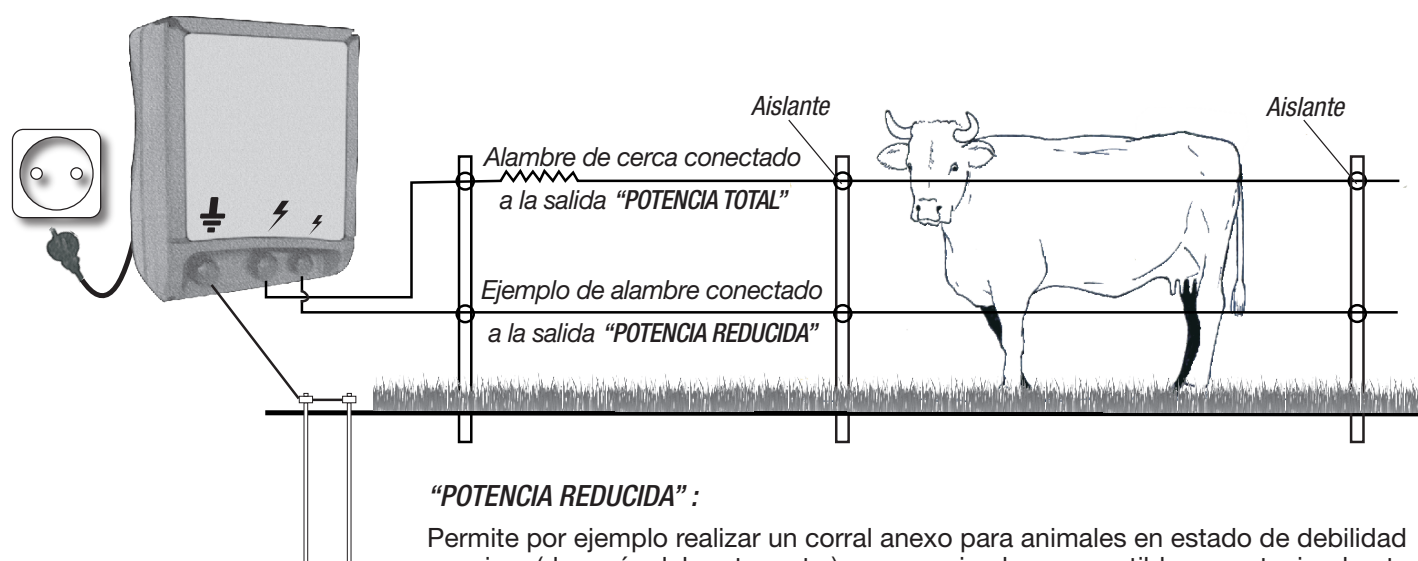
Aislante

Aislante

Alambre de cerca conectado a la salida "POTENCIA TOTAL"

Ejemplo de alambre conectado a la salida "POTENCIA REDUCIDA"

"POTENCIA REDUCIDA" :

Permite por ejemplo realizar un corral anexo para animales en estado de debilidad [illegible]